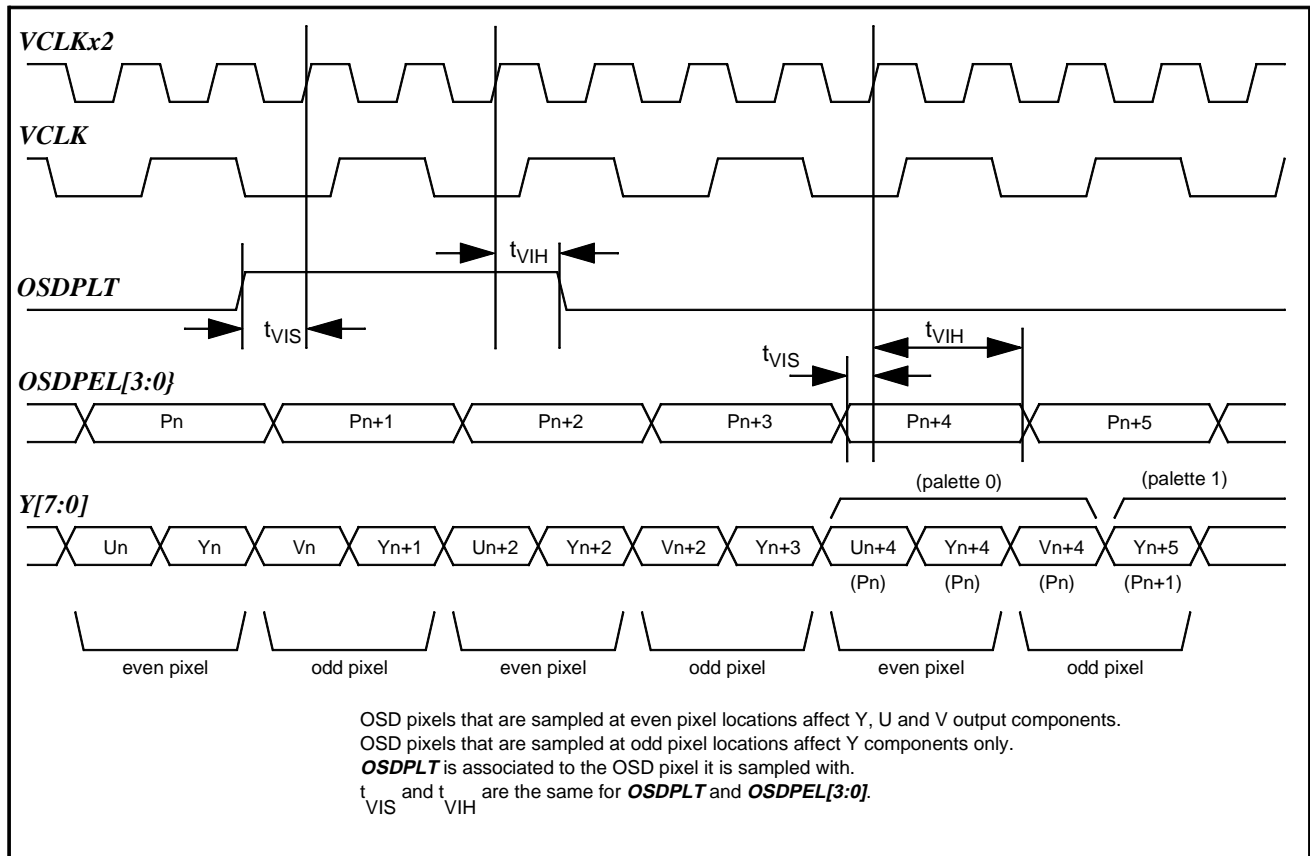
VCLKx2

VCLK

OSDPLT

$t_{VIH}$

$t_{VIS}$

$t_{VIH}$

$t_{VIS}$

OSDPEL[3:0}

Pn | Pn+1 | Pn+2 | Pn+3 | Pn+4 | Pn+5

Y[7:0]

(palette 0) (palette 1)

Un | Yn | Vn | Yn+1 | Un+2 | Yn+2 | Vn+2 | Yn+3 | Un+4 | Yn+4 | Vn+4 | Yn+5

(Pn) (Pn) (Pn) (Pn+1)

even pixel odd pixel even pixel odd pixel even pixel odd pixel

OSD pixels that are sampled at even pixel locations affect Y, U and V output components.
OSD pixels that are sampled at odd pixel locations affect Y components only.
OSDPLT is associated to the OSD pixel it is sampled with.
$t_{VIS}$ and $t_{VIH}$ are the same for OSDPLT and OSDPEL[3:0].